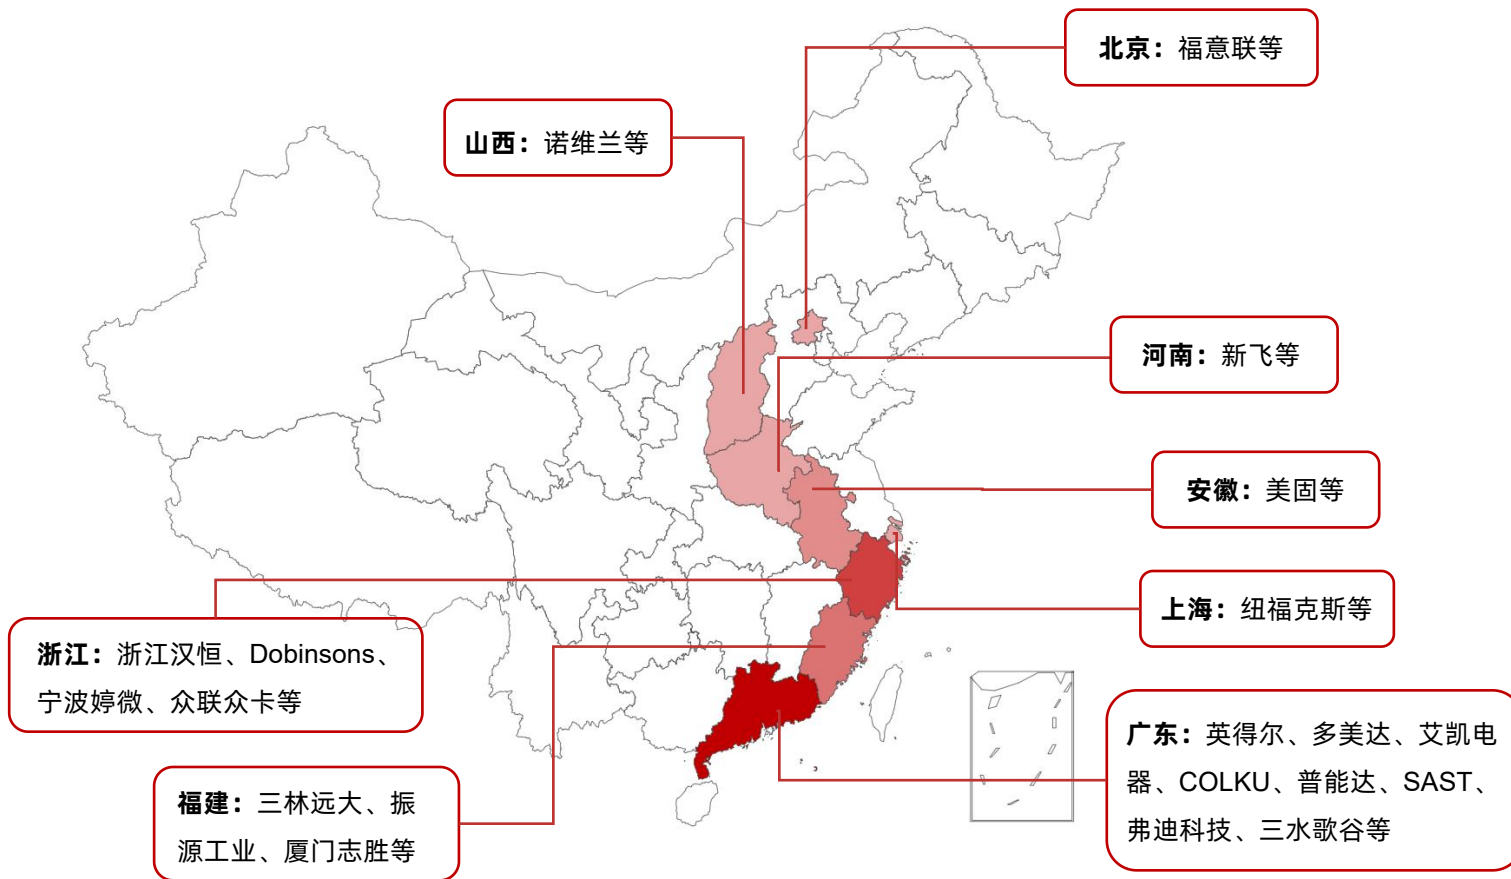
北京：福意联等

山西：诺维兰等

河南：新飞等

安徽：美固等

上海：纽福克斯等

浙江：浙江汉恒、Dobinsons、宁波婷微、众联众卡等

广东：英得尔、多美达、艾凯电器、COLKU、普能达、SAST、弗迪科技、三水歌谷等

福建：三林远大、振源工业、厦门志胜等